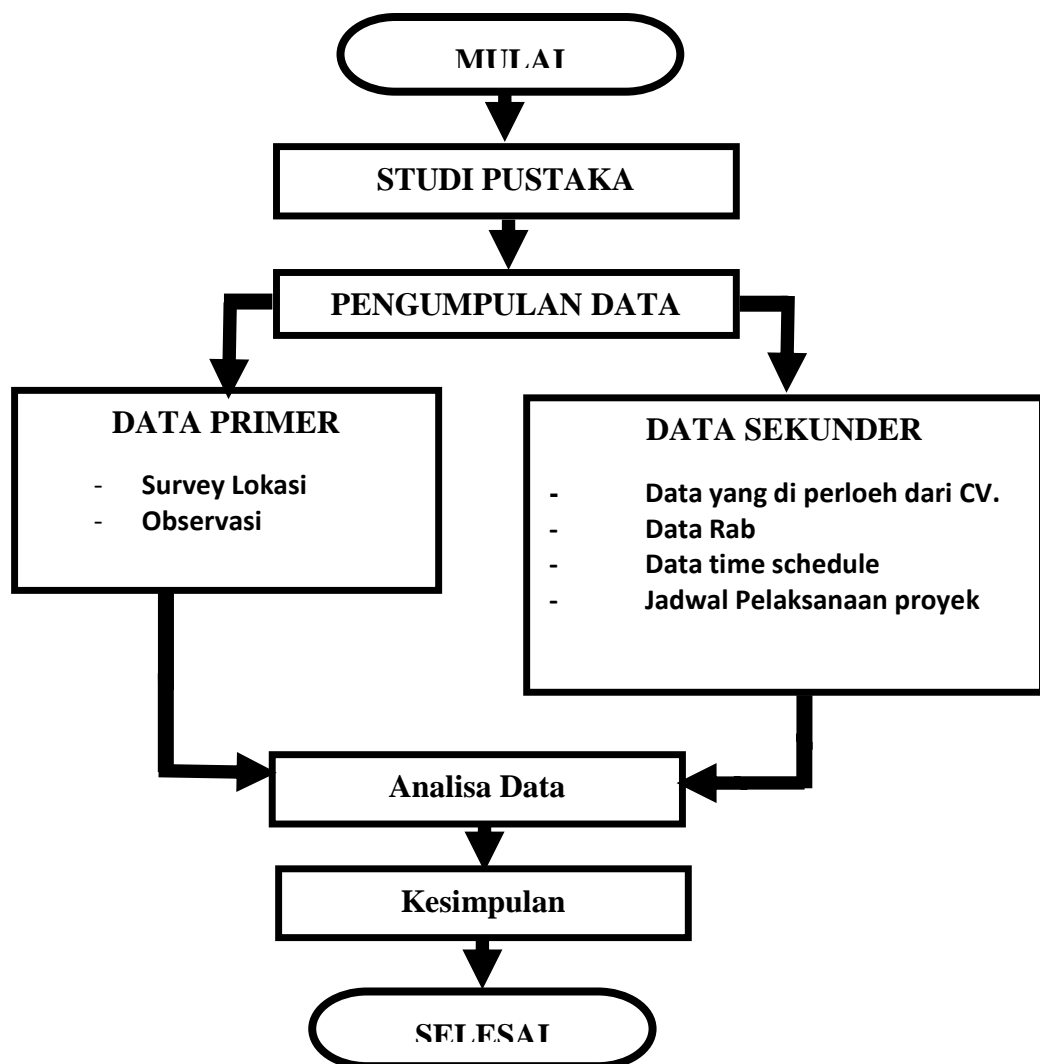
MULAI

STUDI PUSTAKA

PENGUMPULAN DATA

DATA PRIMER

- Survey Lokasi
- Observasi

DATA SEKUNDER

- Data yang di perloeh dari CV.
- Data Rab
- Data time schedule
- Jadwal Pelaksanaan proyek

Analisa Data

Kesimpulan

SELESAI